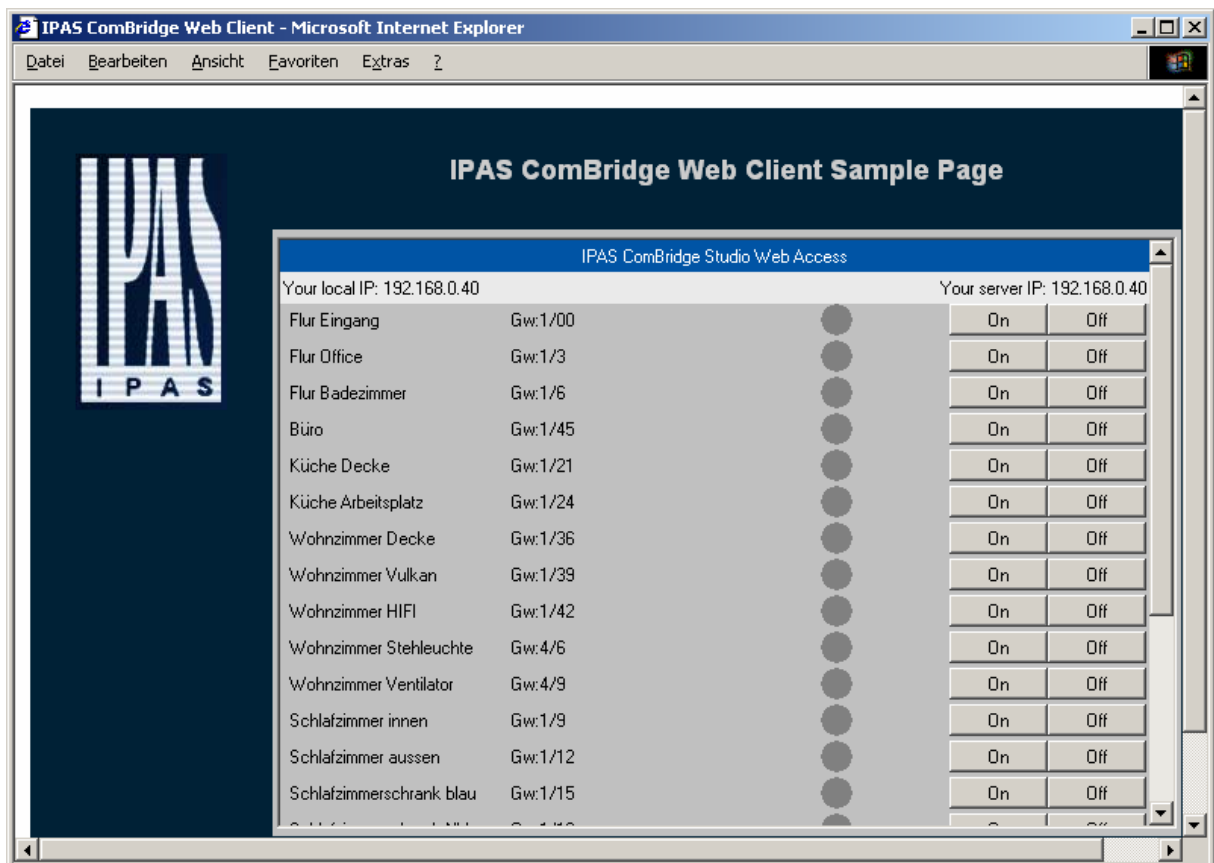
IPAS ComBridge Web Client - Microsoft Internet Explorer

Datei Bearbeiten Ansicht Favoriten Extras ?

IPAS
IPAS

IPAS ComBridge Web Client Sample Page

IPAS ComBridge Studio Web Access

Your local IP: 192.168.0.40

Your server IP: 192.168.0.40

| | | | |
|---|---|---|---|
| Flur Eingang | Gw:1/00 | On | Off |
| Flur Office | Gw:1/3 | On | Off |
| Flur Badezimmer | Gw:1/6 | On | Off |
| Büro | Gw:1/45 | On | Off |
| Küche Decke | Gw:1/21 | On | Off |
| Küche Arbeitsplatz | Gw:1/24 | On | Off |
| Wohnzimmer Decke | Gw:1/36 | On | Off |
| Wohnzimmer Vulkan | Gw:1/39 | On | Off |
| Wohnzimmer HIFI | Gw:1/42 | On | Off |
| Wohnzimmer Stehleuchte | Gw:4/6 | On | Off |
| Wohnzimmer Ventilator | Gw:4/9 | On | Off |
| Schlafzimmer innen | Gw:1/9 | On | Off |
| Schlafzimmer aussen | Gw:1/12 | On | Off |
| Schlafzimmerschrank blau | Gw:1/15 | On | Off |
| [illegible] | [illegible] | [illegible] | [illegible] |